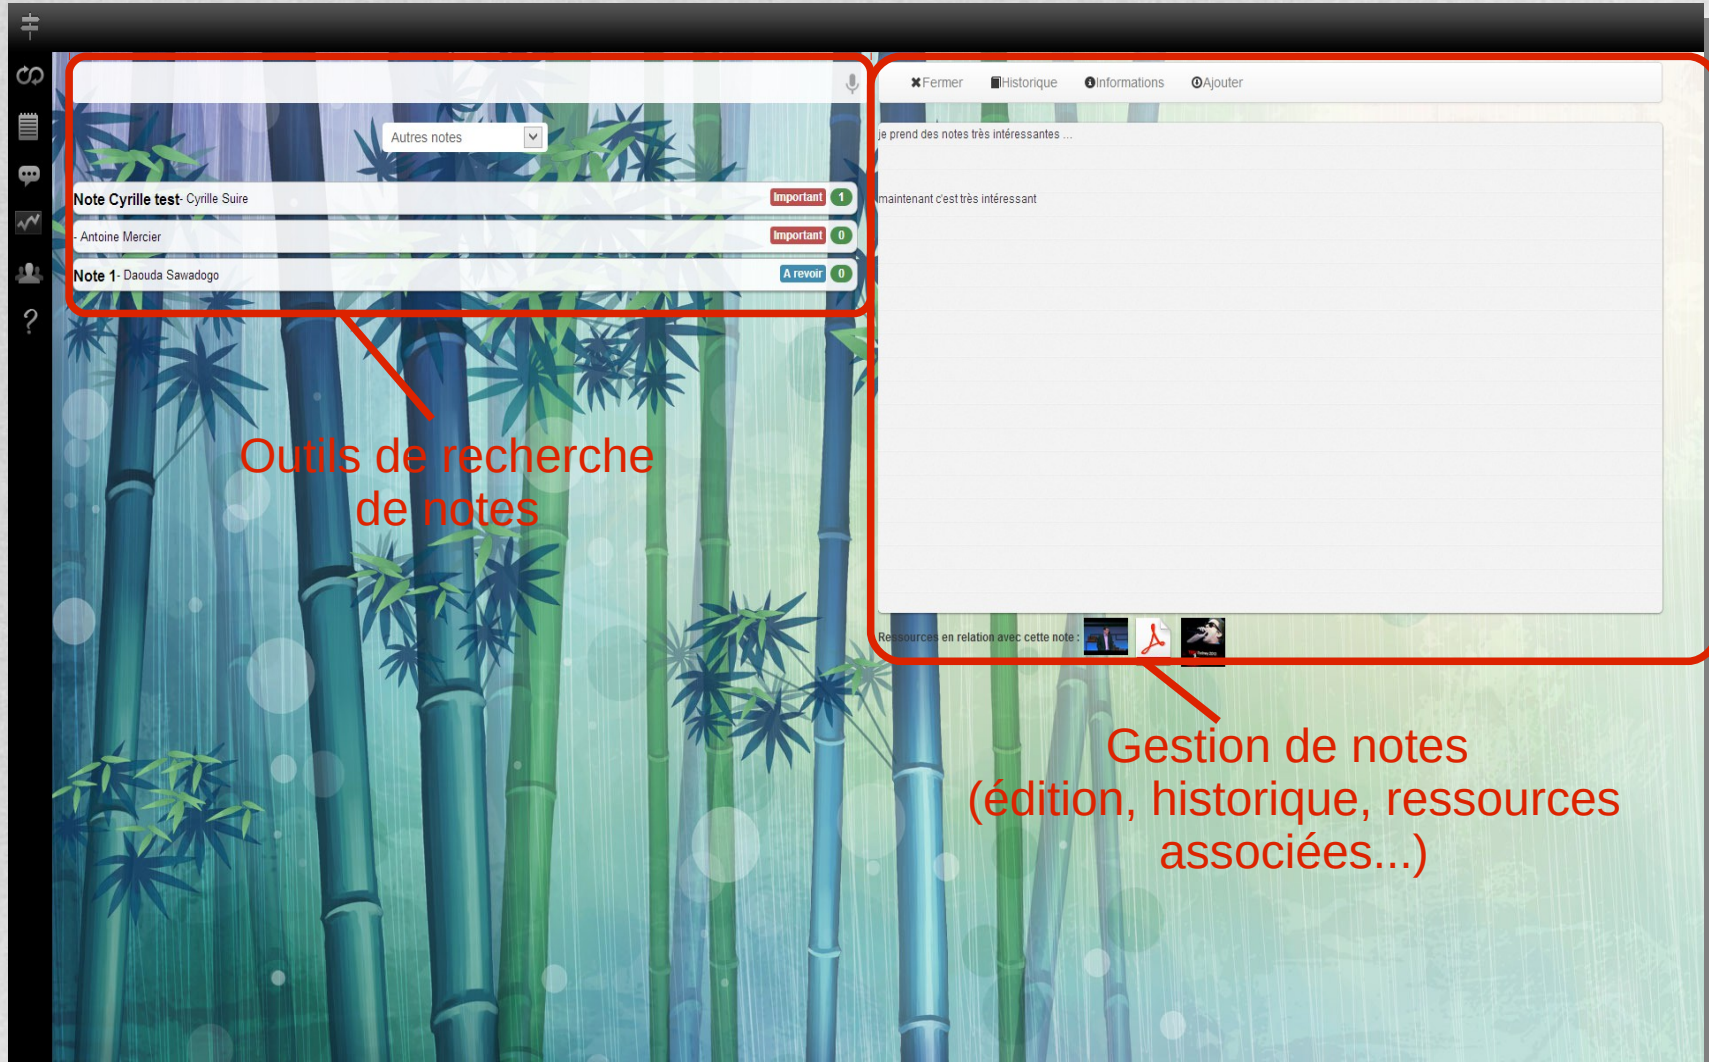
?

Autres notes

Note Cyrille test- Cyrille Suire Important 1

- Antoine Mercier Important 0

Note 1- Daouda Sawadogo A revoir 0

Outils de recherche de notes

✖Fermer Historique Informations Ajouter

je prend des notes très intéressantes ...

maintenant c'est très intéressant

Ressources en relation avec cette note :

Gestion de notes (édition, historique, ressources associées...)